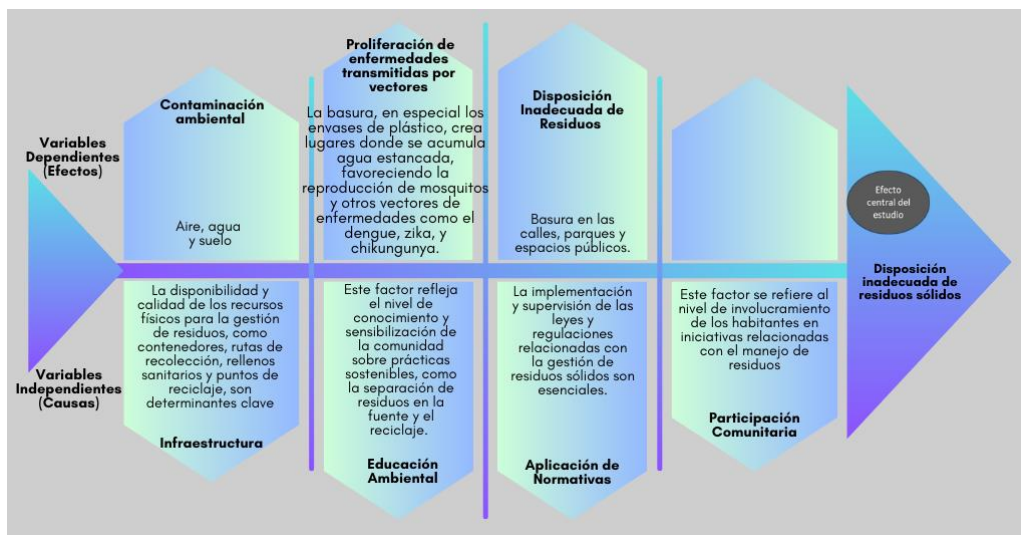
Variables Dependientes (Efectos)

Contaminación ambiental

Aire, agua y suelo

Proliferación de enfermedades transmitidas por vectores

La basura, en especial los envases de plástico, crea lugares donde se acumula agua estancada, favoreciendo la reproducción de mosquitos y otros vectores de enfermedades como el dengue, zika, y chikungunya.

Disposición Inadecuada de Residuos

Basura en las calles, parques y espacios públicos.

Efecto central del estudio

Disposición inadecuada de residuos sólidos

Variables Independientes (Causas)

La disponibilidad y calidad de los recursos físicos para la gestión de residuos, como contenedores, rutas de recolección, rellenos sanitarios y puntos de reciclaje, son determinantes clave

Infraestructura

Este factor refleja el nivel de conocimiento y sensibilización de la comunidad sobre prácticas sostenibles, como la separación de residuos en la fuente y el reciclaje.

Educación Ambiental

La implementación y supervisión de las leyes y regulaciones relacionadas con la gestión de residuos sólidos son esenciales.

Aplicación de Normativas

Este factor se refiere al nivel de involucramiento de los habitantes en iniciativas relacionadas con el manejo de residuos

Participación Comunitaria